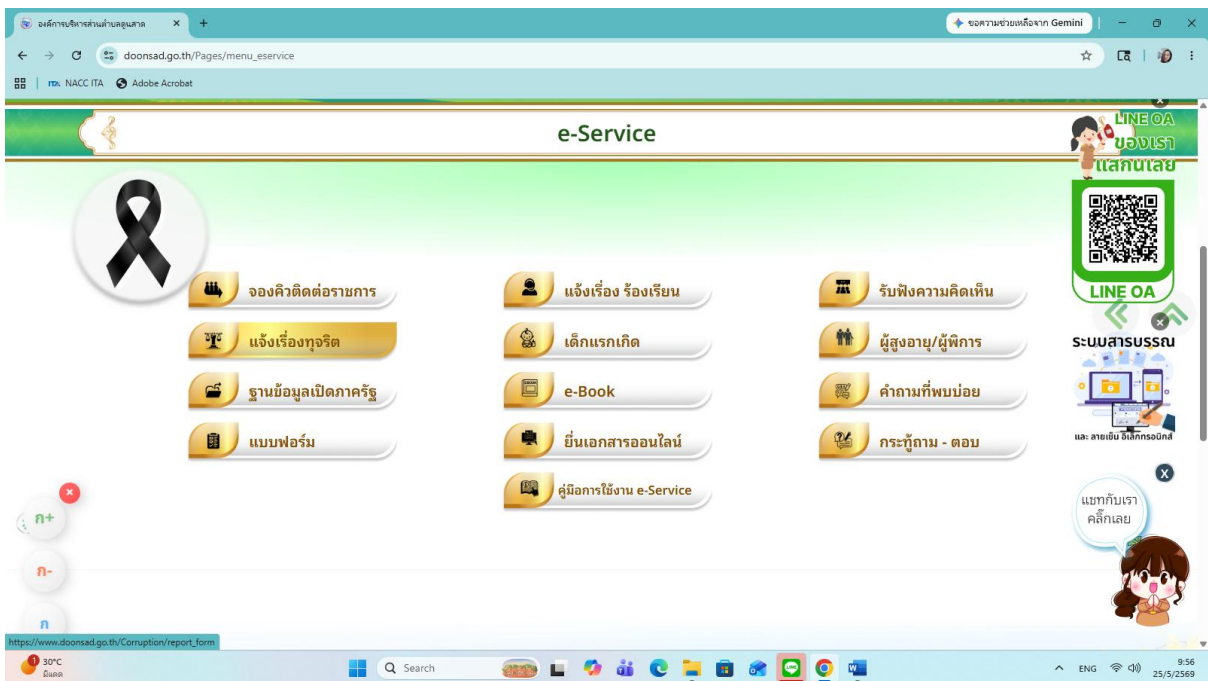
องค์การบริหารส่วนตำบลดูนสาด ×
+
ขอความช่วยเหลือจาก Gemini
doonsad.go.th/Pages/menu_eservice
NACC ITA
Adobe Acrobat

e-Service

LINE OA
ของเรา
แสกนเลย
LINE OA

จองคิวติดต่อราชการ
แจ้งเรื่อง ร้องเรียน
รับฟังความคิดเห็น
แจ้งเรื่องทุจริต
เด็กแรกเกิด
ผู้สูงอายุ/ผู้พิการ
ฐานข้อมูลเปิดภาครัฐ
e-Book
คำถามที่พบบ่อย
แบบฟอร์ม
ยื่นเอกสารออนไลน์
กระทู้ถาม - ตอบ
คู่มือการใช้งาน e-Service

ระบบสารบรรณ
และ ลายเซ็น อิเล็กทรอนิกส์

แชทกับเรา
คลิ๊กเลย

ก+
ก-
ก

https://www.doonsad.go.th/Corruption/report_form

30°C
มีแดด
Search
ENG
9:56
25/5/2569